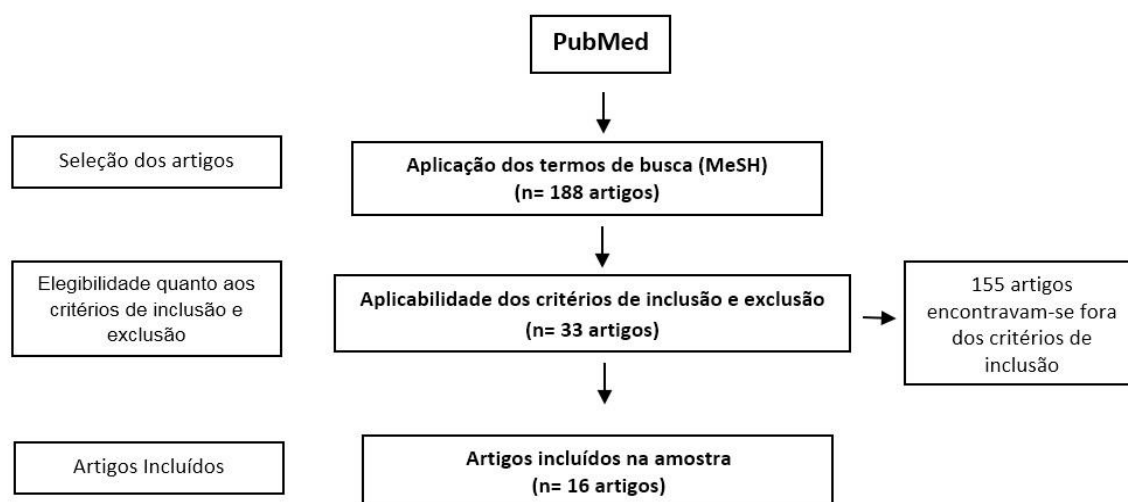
PubMed

Seleção dos artigos

Aplicação dos termos de busca (MeSH)
(n= 188 artigos)

Elegibilidade quanto aos critérios de inclusão e exclusão

Aplicabilidade dos critérios de inclusão e exclusão
(n= 33 artigos)

155 artigos encontravam-se fora dos critérios de inclusão

Artigos Incluídos

Artigos incluídos na amostra
(n= 16 artigos)